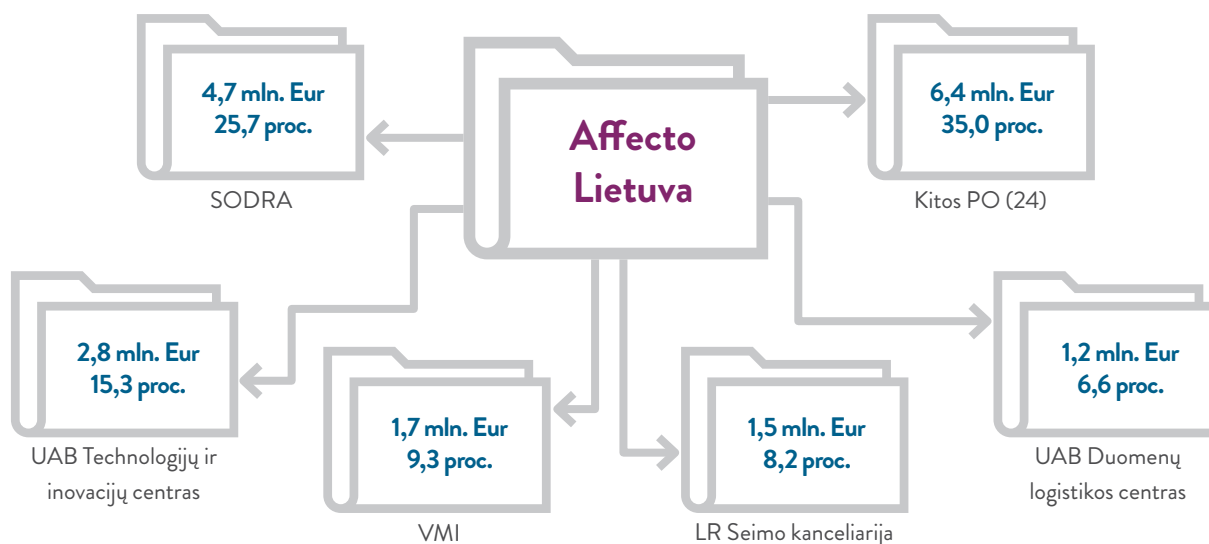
Affecto Lietuva

4,7 mln. Eur
25,7 proc.

SODRA

6,4 mln. Eur
35,0 proc.

Kitos PO (24)

2,8 mln. Eur
15,3 proc.

UAB Technologijų ir inovacijų centras

1,7 mln. Eur
9,3 proc.

VMI

1,5 mln. Eur
8,2 proc.

LR Seimo kanceliarija

1,2 mln. Eur
6,6 proc.

UAB Duomenų logistikos centras